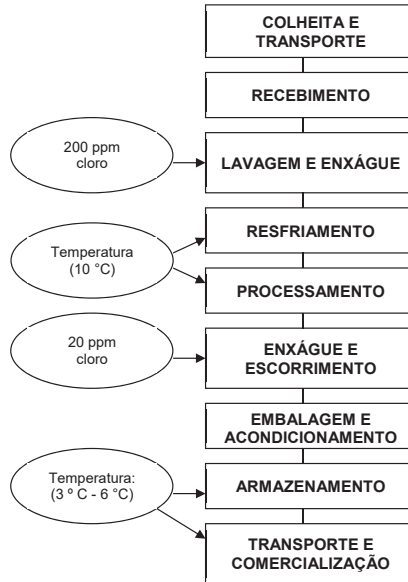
COLHEITA E TRANSPORTE

RECEBIMENTO

200 ppm cloro

LAVAGEM E ENXÁGUE

RESFRIAMENTO

Temperatura (10 °C)

PROCESSAMENTO

20 ppm cloro

ENXÁGUE E ESCORRIMENTO

EMBALAGEM E ACONDICIONAMENTO

Temperatura: (3 º C - 6 °C)

ARMAZENAMENTO

TRANSPORTE E COMERCIALIZAÇÃO